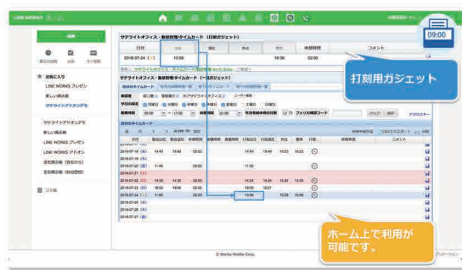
LINE WORKS

09:00

打刻用ガジェット

サテライトオフィス・勤怠管理タイムカード（打刻ガジェット）

日付

2018-07-24

10:58

14:30

02:00

コメント

お気に入り

LINE WORKS プレゼン

新しい掲示板

サテライトアドオン

サテライトオフィス・勤怠管理タイムカード（一覧ガジェット）

2018-07-02

2018-07-10

2018-07-11

2018-07-12

2018-07-18

2018-07-19

2018-07-20

2018-07-21

2018-07-22

2018-07-23

2018-07-24

2018-07-25

2018-07-26

2018-07-27

14:43

14:45

11:43

14:33

14:33

15:24

19:02

15:24

18:50

10:58

ホーム上で利用が可能です。

© Works Mobile Corp.